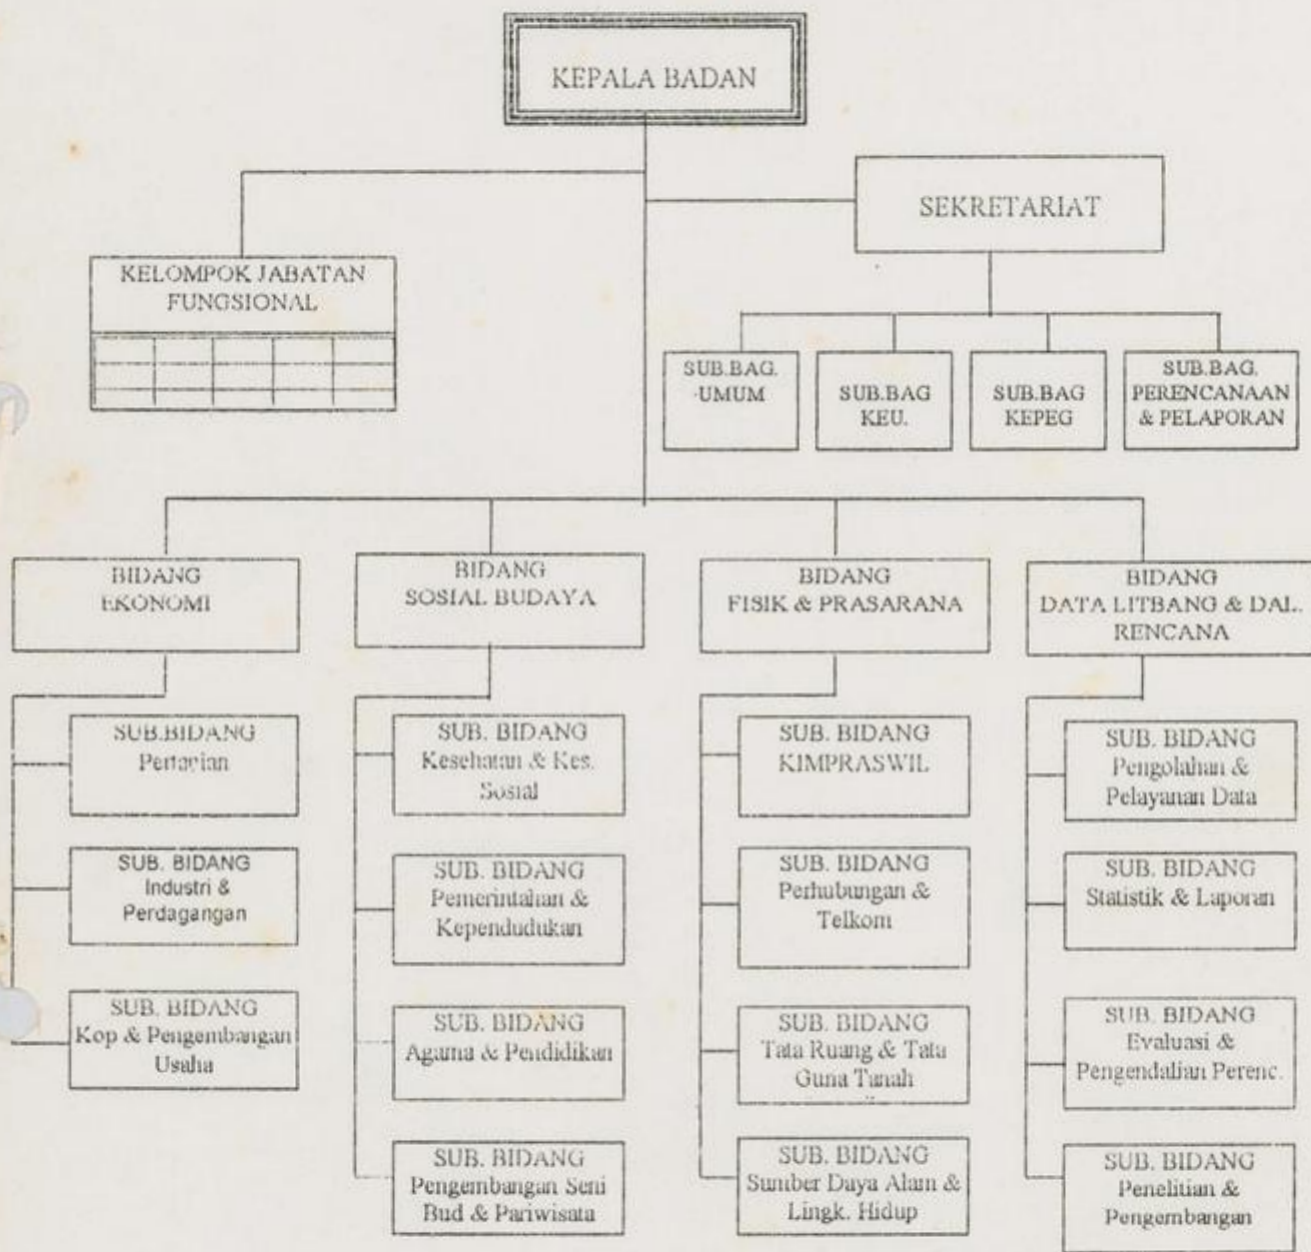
KEPALA BADAN

KELOMPOK JABATAN FUNGSIONAL

SEKRETARIAT

SUB.BAG. UMUM

SUB.BAG KEU.

SUB.BAG KEPEG

SUB.BAG. PERENCANAAN & PELAPORAN

BIDANG EKONOMI

SUB.BIDANG Pertanian

SUB. BIDANG Industri & Perdagangan

SUB. BIDANG Kop & Pengembangan Usaha

BIDANG SOSIAL BUDAYA

SUB. BIDANG Kesehatan & Kes. Sosial

SUB. BIDANG Pemerintahan & Kependudukan

SUB. BIDANG Agama & Pendidikan

SUB. BIDANG Pengembangan Seni Bud & Pariwisata

BIDANG FISIK & PRASARANA

SUB. BIDANG KIMPRASWIL

SUB. BIDANG Perhubungan & Telkom

SUB. BIDANG Tata Ruang & Tata Guna Tanah

SUB. BIDANG Sumber Daya Alam & Lingk. Hidup

BIDANG DATA LITBANG & DAL. RENCANA

SUB. BIDANG Pengolahan & Pelayanan Data

SUB. BIDANG Statistik & Laporan

SUB. BIDANG Evaluasi & Pengendalian Perenc.

SUB. BIDANG Penelitian & Pengembangan